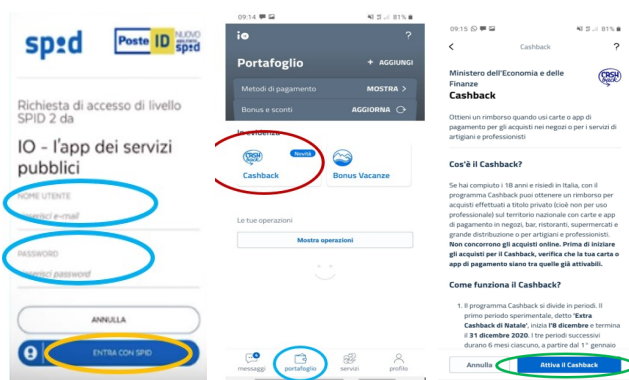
spid

Poste ID NUOVO abilitato spid

Richiesta di accesso di livello SPID 2 da

IO - l'app dei servizi pubblici

NOME UTENTE
Inserisci e-mail

PASSWORD
Inserisci password

ANNULLA

ENTRA CON SPID

09:14 81%

io ?

Portafoglio + AGGIUNGI

Metodi di pagamento MOSTRA >

Bonus e sconti AGGIORNA

In evidenza

CASH BACK Novità

Cashback

Bonus Vacanze

Le tue operazioni

Mostra operazioni

messaggi portafoglio servizi profilo

09:15 81%

< Cashback ?

Ministero dell'Economia e delle Finanze
Cashback

CASH BACK

Ottieni un rimborso quando usi carte o app di pagamento per gli acquisti nei negozi o per i servizi di artigiani e professionisti

Cos'è il Cashback?

Se hai compiuto i 18 anni e risiedi in Italia, con il programma Cashback puoi ottenere un rimborso per acquisti effettuati a titolo privato (cioè non per uso professionale) sul territorio nazionale con carte e app di pagamento in negozi, bar, ristoranti, supermercati e grande distribuzione o per artigiani e professionisti. **Non concorrono gli acquisti online. Prima di iniziare gli acquisti per il Cashback, verifica che la tua carta o app di pagamento siano tra quelle già attivabili.**

Come funziona il Cashback?

1. Il programma Cashback si divide in periodi. Il primo periodo sperimentale, detto "**Extra Cashback di Natale**", inizia l'**8 dicembre** e termina il **31 dicembre 2020**. I tre periodi successivi durano 6 mesi ciascuno, a partire dal 1° gennaio

Annulla Attiva il Cashback